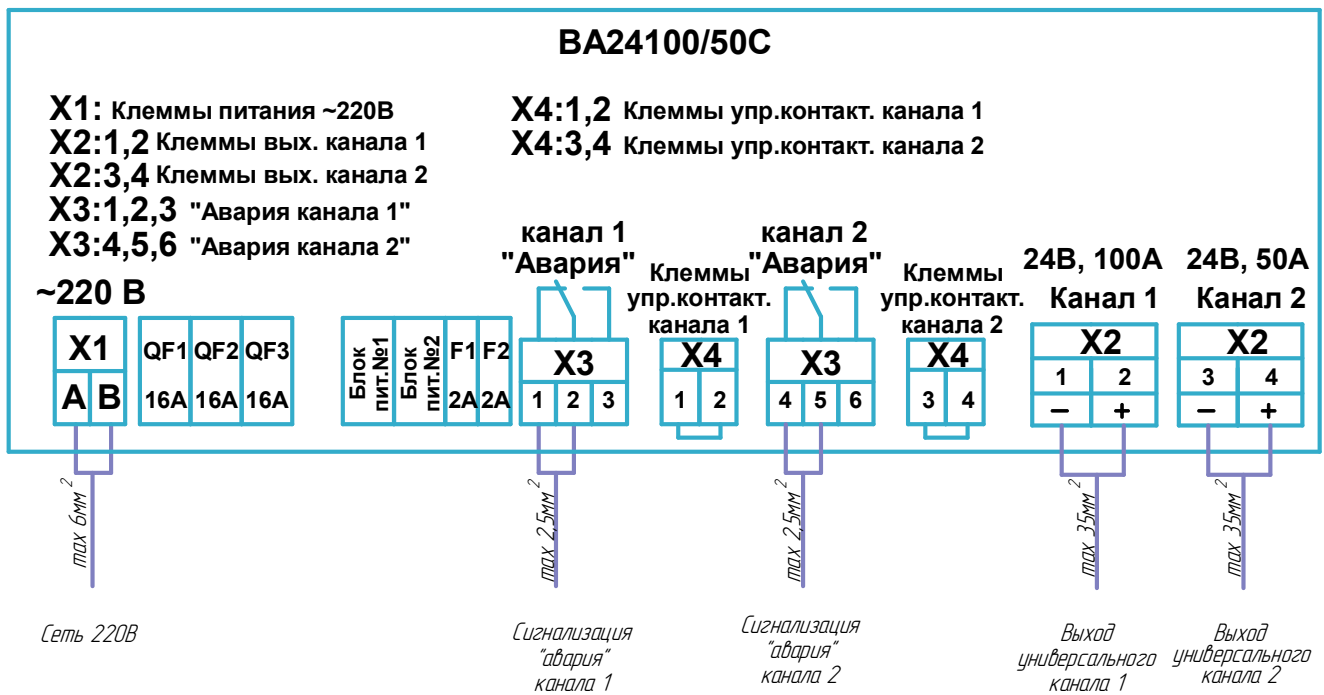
ВА24100/50С

X1: Клеммы питания ~220В
X2:1,2 Клеммы вых. канала 1
X2:3,4 Клеммы вых. канала 2
X3:1,2,3 "Авария канала 1"
X3:4,5,6 "Авария канала 2"

X4:1,2 Клеммы упр.контакт. канала 1
X4:3,4 Клеммы упр.контакт. канала 2

~220 В

X1
A B

QF1 QF2 QF3
16A 16A 16A

Блок пит.№1
Блок пит.№2
F1 F2
2A 2A

канал 1 "Авария"
X3
1 2 3

Клеммы упр.контакт. канала 1
X4
1 2

канал 2 "Авария"
X3
4 5 6

Клеммы упр.контакт. канала 2
X4
3 4

24В, 100А
Канал 1
X2
1 2
− +

24В, 50А
Канал 2
X2
3 4
− +

max 6мм $^2$
max 2,5мм $^2$
max 2,5мм $^2$
max 35мм $^2$
max 35мм $^2$

Сеть 220В

Сигнализация "авария" канала 1

Сигнализация "авария" канала 2

Выход универсального канала 1

Выход универсального канала 2